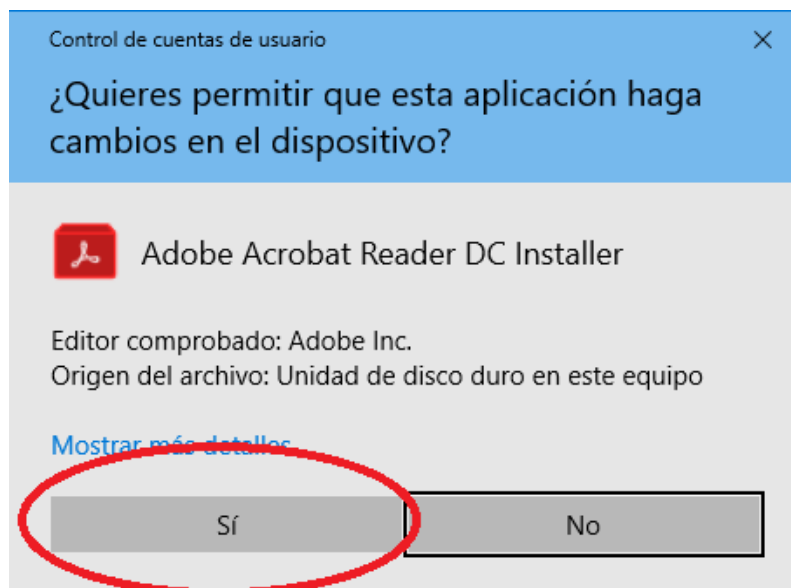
Control de cuentas de usuario

×

¿Quieres permitir que esta aplicación haga cambios en el dispositivo?

Adobe Acrobat Reader DC Installer

Editor comprobado: Adobe Inc.
Origen del archivo: Unidad de disco duro en este equipo

Mostrar más detalles

Sí

No